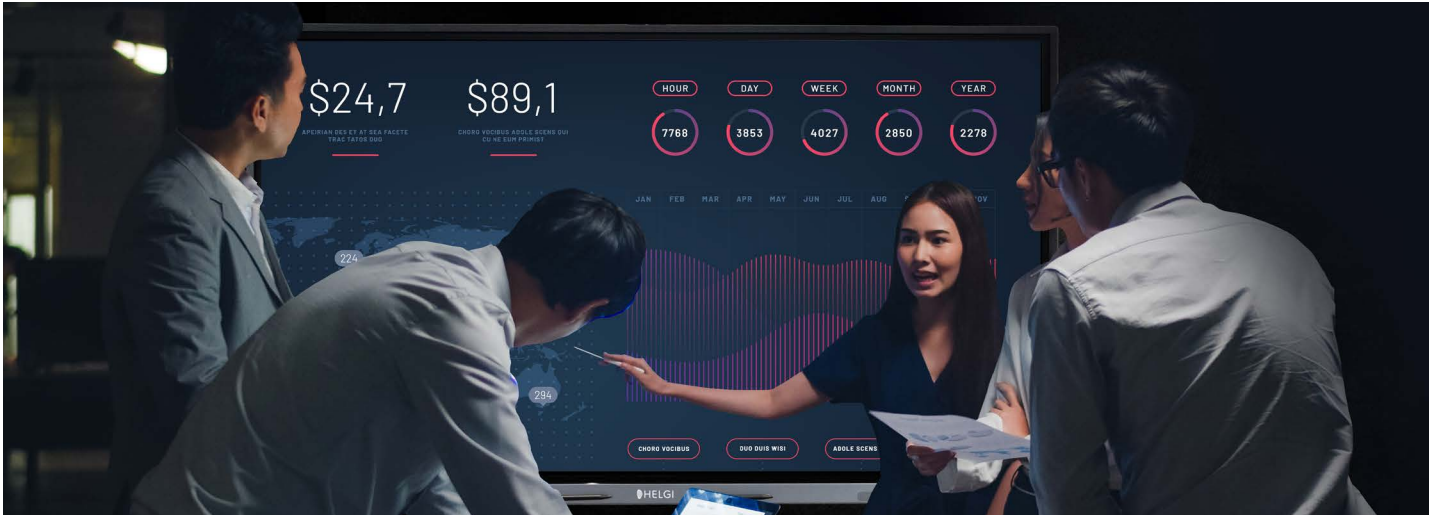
$24,7

APEIRIAN DES ET AT SEA FACETE TRAC TATOS DUO

$89,1

CHORO VOCIBUS ADOLE SCENS QUI CU NE SUM PRIMIST

HOUR
7768

DAY
3853

WEEK
4027

MONTH
2850

YEAR
2278

JAN FEB MAR APR MAY JUN JUL AUG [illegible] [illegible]OV

224

294

CHORO VOCIBUS

DUO DUIS WISI

ADOLE SCENS

HELGI